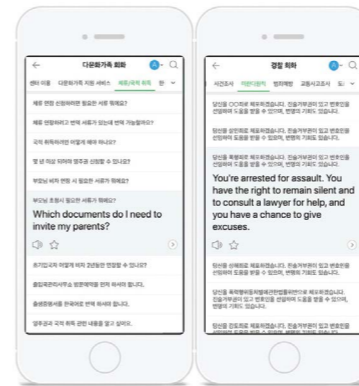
←
다문화가족 회화
센터 이용 다문화가족 지원 서비스 체류/국적 취득
체류 연장 신청하려면 필요한 서류 뭐예요?
체류 연장하려면 먼저 예약이 필요한가요?
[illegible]
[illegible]
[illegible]
부모님 초청시 필요한 서류가 뭐예요?
Which documents do I need to invite my parents?
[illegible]
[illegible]
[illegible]
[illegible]

←
경찰 회화
사건조서 미란다원칙 범죄예방 교통사고조사
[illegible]
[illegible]
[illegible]
You're arrested for assault. You have the right to remain silent and to consult a lawyer for help, and you have a chance to give excuses.
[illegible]
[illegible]
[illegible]